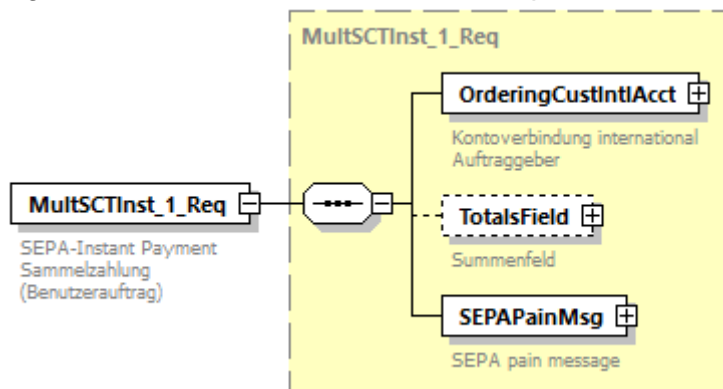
MultSCTInst_1_Req

MultSCTInst_1_Req

SEPA-Instant Payment Sammelzahlung (Benutzerauftrag)

OrderingCustIntlAcct

Kontoverbindung international Auftraggeber

TotalsField

Summenfeld

SEPAPainMsg

SEPA pain message